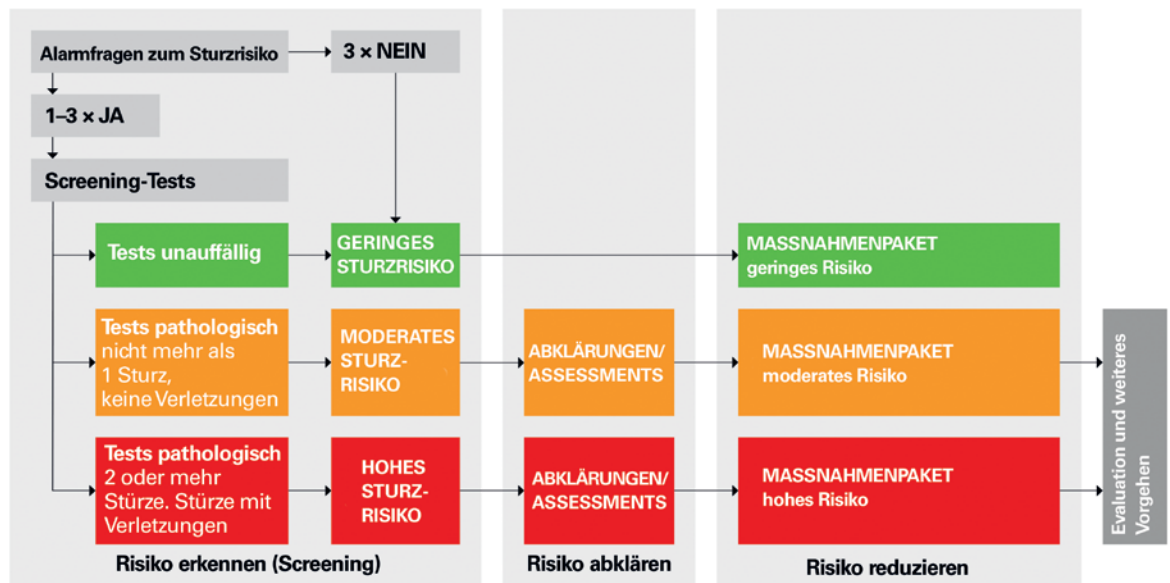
Alarmfragen zum Sturzrisiko

3 × NEIN

1–3 × JA

Screening-Tests

Tests unauffällig

GERINGES STURZRISIKO

MASSNAHMENPAKET geringes Risiko

Tests pathologisch nicht mehr als 1 Sturz, keine Verletzungen

MODERATES STURZRISIKO

ABKLÄRUNGEN/ ASSESSMENTS

MASSNAHMENPAKET moderates Risiko

Tests pathologisch 2 oder mehr Stürze. Stürze mit Verletzungen

HOHES STURZRISIKO

ABKLÄRUNGEN/ ASSESSMENTS

MASSNAHMENPAKET hohes Risiko

Evaluation und weiteres Vorgehen

Risiko erkennen (Screening)

Risiko abklären

Risiko reduzieren